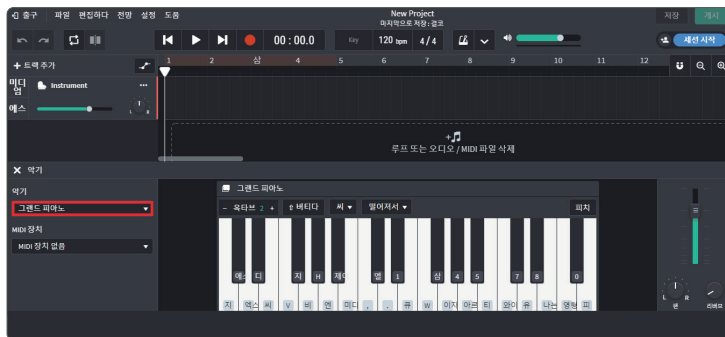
출구 파일 편집하다 전망 설정 도움

New Project
마지막으로 저장: 결코

저장 게시

00 : 00.0 Key 120 bpm 4/4

세션 시작

트랙 추가

1 2 삼 4 5 6 7 8 9 10 11 12

미디 엄 Instrument

에스

루프 또는 오디오 / MIDI 파일 삭제

악기

악기

그랜드 피아노

MIDI 장치

MIDI 장치 없음

그랜드 피아노

- 옥타브 2 + 벨로시티 씨 떨어져서 피치

에 디 지 H 제이 엘 1 삼 4 5 7 8 0

지 엑스 씨 V 비 엔 미디 , . 큐 W 이자 아르 티 와이 유 나는 영형 피

L R 변 리버브